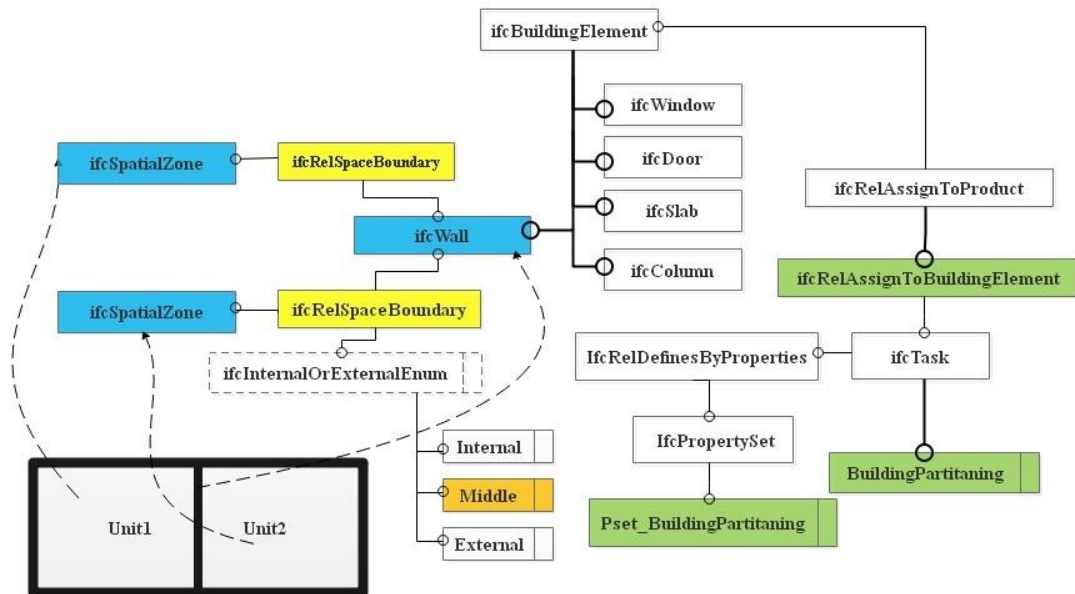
ifcBuildingElement

ifcWindow

ifcDoor

ifcSlab

ifcColumn

ifcSpatialZone

ifcRelSpaceBoundary

ifcWall

ifcSpatialZone

ifcRelSpaceBoundary

ifcInternalOrExternalEnum

Internal

Middle

External

Unit1

Unit2

ifcRelAssignToProduct

ifcRelAssignToBuildingElement

IfcRelDefinesByProperties

ifcTask

IfcPropertySet

BuildingPartitaning

Pset_BuildingPartitaning